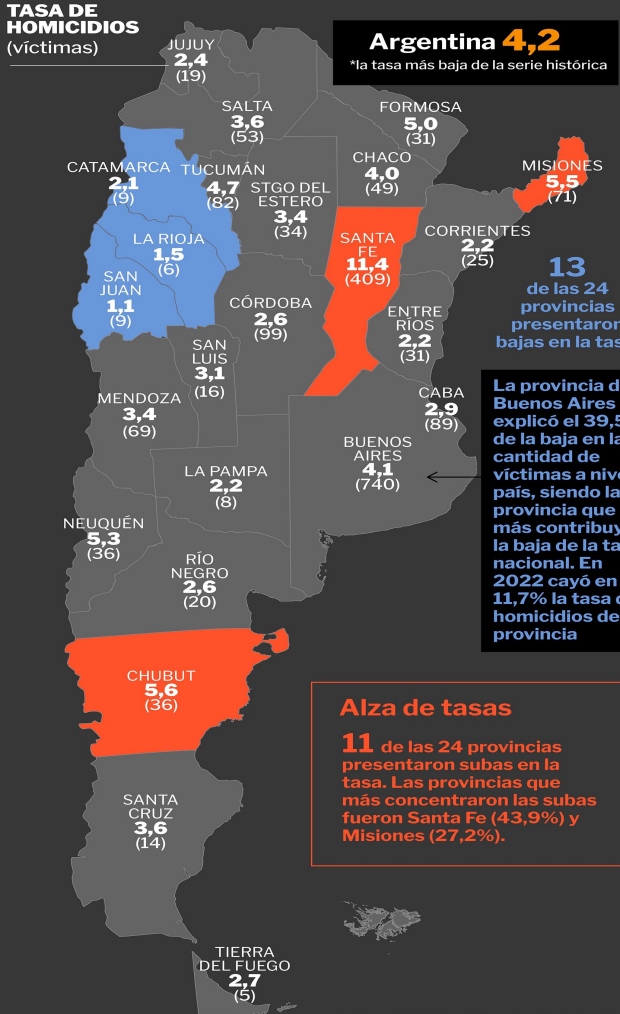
TASA DE HOMICIDIOS
(víctimas)

Argentina 4,2
*la tasa más baja de la serie histórica

JUJUY
2,4
(19)

SALTA
3,6
(53)

FORMOSA
5,0
(31)

CATAMARCA
2,1
(9)

TUCUMÁN
4,7
(82)

CHACO
4,0
(49)

MISIONES
5,5
(71)

STGO DEL ESTERO
3,4
(34)

SANTA FE
11,4
(409)

CORRIENTES
2,2
(25)

LA RIOJA
1,5
(6)

SAN JUAN
1,1
(9)

13
de las 24 provincias presentaron bajas en la tasa

CÓRDOBA
2,6
(99)

ENTRE RÍOS
2,2
(31)

SAN LUIS
3,1
(16)

La provincia d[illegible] Buenos Aires explicó el 39,5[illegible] de la baja en la cantidad de víctimas a nive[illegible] país, siendo la provincia que más contribuy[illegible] la baja de la ta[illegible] nacional. En 2022 cayó en 11,7% la tasa d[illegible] homicidios de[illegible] provincia

MENDOZA
3,4
(69)

CABA
2,9
(89)

BUENOS AIRES
4,1
(740)

LA PAMPA
2,2
(8)

NEUQUÉN
5,3
(36)

RÍO NEGRO
2,6
(20)

CHUBUT
5,6
(36)

Alza de tasas

11 de las 24 provincias presentaron subas en la tasa. Las provincias que más concentraron las subas fueron Santa Fe (43,9%) y Misiones (27,2%).

SANTA CRUZ
3,6
(14)

TIERRA DEL FUEGO
2,7
(5)